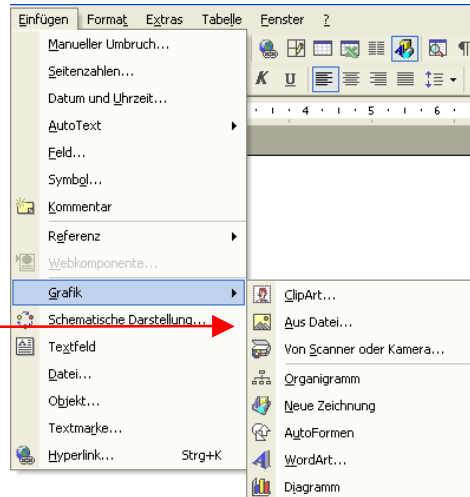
Einfügen Format Extras Tabelle Fenster ?

Manueller Umbruch...
Seitenzahlen...
Datum und Uhrzeit...
AutoText
Feld...
Symbol...
Kommentar
Referenz
Webkomponente...
Grafik
Schematische Darstellung...
Textfeld
Datei...
Objekt...
Textmarke...
Hyperlink... Strg+K

ClipArt...
Aus Datei...
Von Scanner oder Kamera...
Organigramm
Neue Zeichnung
AutoFormen
WordArt...
Diagramm

K U

4 · 5 · 6